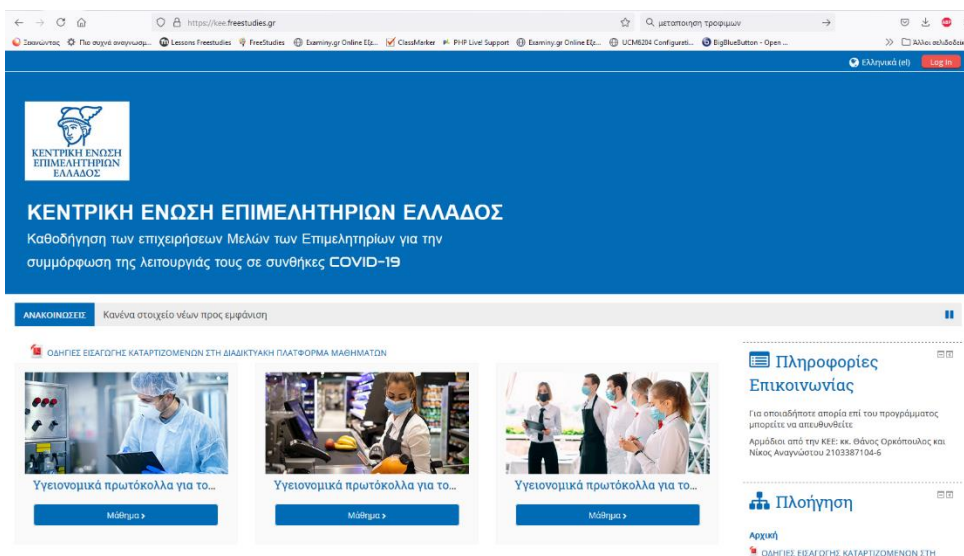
https://kee.freestudies.gr

μεταποιηση τροφιμων

Σχεδιασμός · Πιο συχνά αναγνωσμ... · Lessons Freestudies · FreeStudies · Examiny.gr Online Εξ... · ClassMarker · PHP Live! Support · Examiny.gr Online Εξ... · UCM6204 Configurati... · BigBlueButton - Open ... · Άλλοι σελιδοδείκ

Ελληνικά (el) Log in

ΚΕΝΤΡΙΚΗ ΕΝΩΣΗ ΕΠΙΜΕΛΗΤΗΡΙΩΝ ΕΛΛΑΔΟΣ

ΚΕΝΤΡΙΚΗ ΕΝΩΣΗ ΕΠΙΜΕΛΗΤΗΡΙΩΝ ΕΛΛΑΔΟΣ

Καθοδήγηση των επιχειρήσεων Μελών των Επιμελητηρίων για την συμμόρφωση της λειτουργίας τους σε συνθήκες COVID-19

ΑΝΑΚΟΙΝΩΣΕΙΣ Κανένα στοιχείο νέων προς εμφάνιση

ΟΔΗΓΙΕΣ ΕΙΣΑΓΩΓΗΣ ΚΑΤΑΡΤΙΖΟΜΕΝΩΝ ΣΤΗ ΔΙΑΔΙΚΤΥΑΚΗ ΠΛΑΤΦΟΡΜΑ ΜΑΘΗΜΑΤΩΝ

Υγειονομικά πρωτόκολλα για το...
Μάθημα >

Υγειονομικά πρωτόκολλα για το...
Μάθημα >

Υγειονομικά πρωτόκολλα για το...
Μάθημα >

Πληροφορίες Επικοινωνίας

Για οποιαδήποτε απορία επί του προγράμματος μπορείτε να απευθυνθείτε

Αρμόδιοι από την ΚΕΕ: κκ. Θάνος Ορκόπουλος και Νίκος Αναγνώστου 2103387104-6

Πλοήγηση

Αρχική

ΟΔΗΓΙΕΣ ΕΙΣΑΓΩΓΗΣ ΚΑΤΑΡΤΙΖΟΜΕΝΩΝ ΣΤΗ